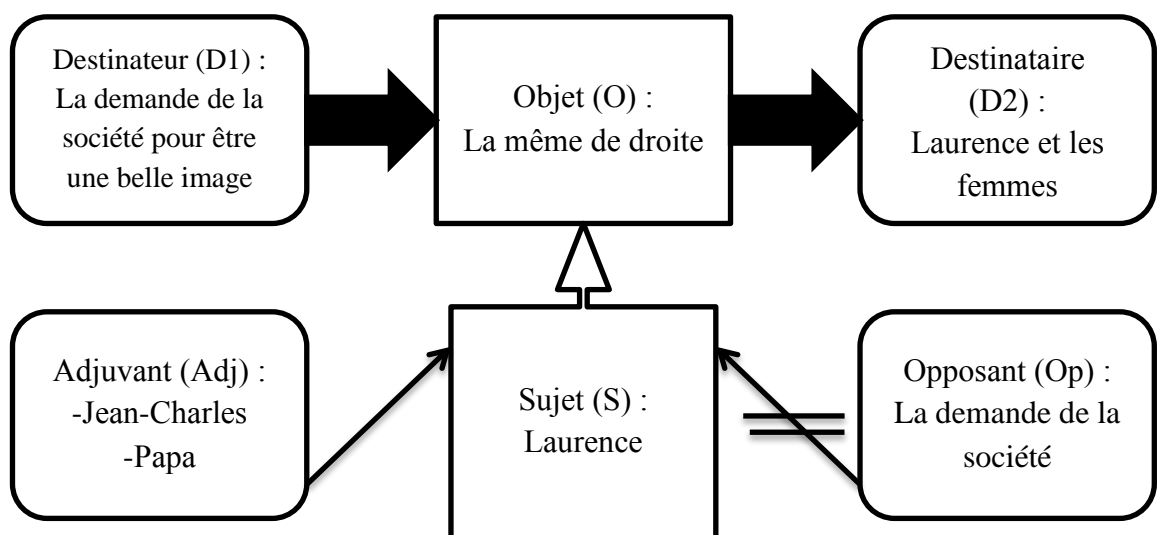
Destinateur (D1) : La demande de la société pour être une belle image

Objet (O) : La même de droite

Destinataire (D2) : Laurence et les femmes

Adjuvant (Adj) : -Jean-Charles -Papa

Sujet (S) : Laurence

Opposant (Op) : La demande de la société